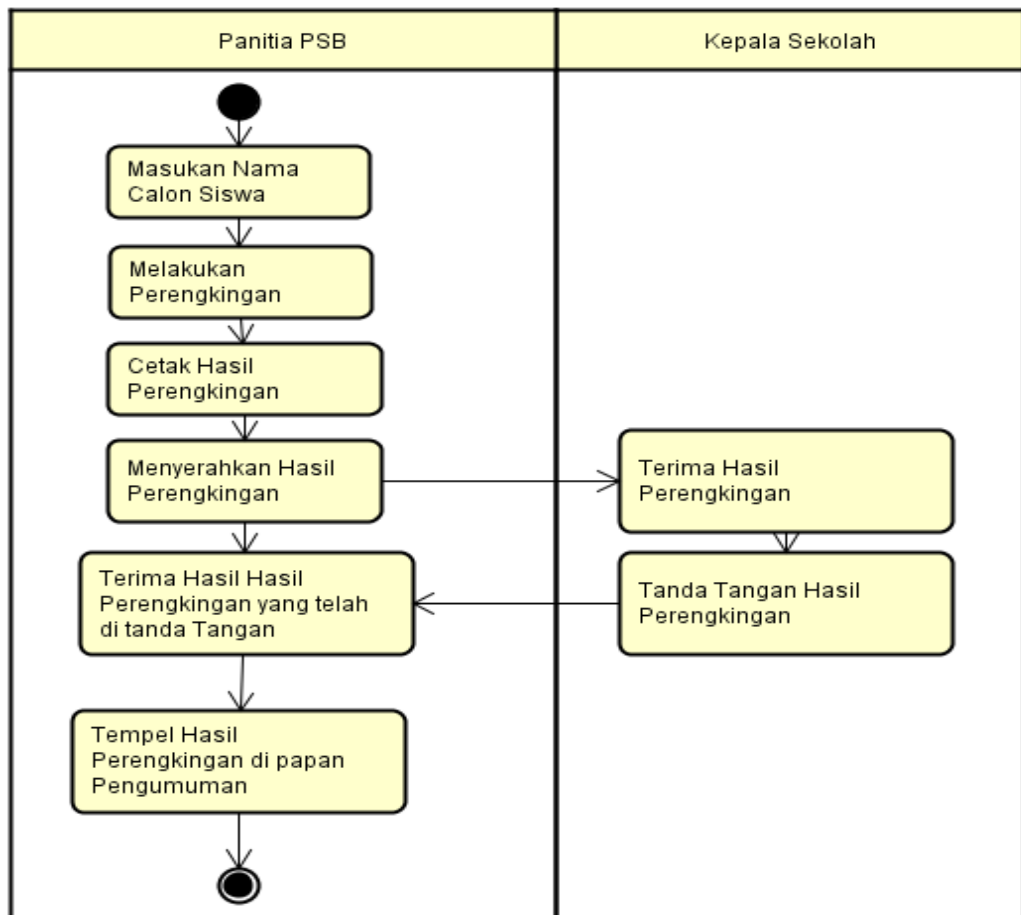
Panitia PSB

Kepala Sekolah

Masukan Nama Calon Siswa

Melakukan Perengkingan

Cetak Hasil Perengkingan

Menyerahkan Hasil Perengkingan

Terima Hasil Perengkingan

Tanda Tangan Hasil Perengkingan

Terima Hasil Hasil Perengkingan yang telah di tanda Tangan

Tempel Hasil Perengkingan di papan Pengumuman